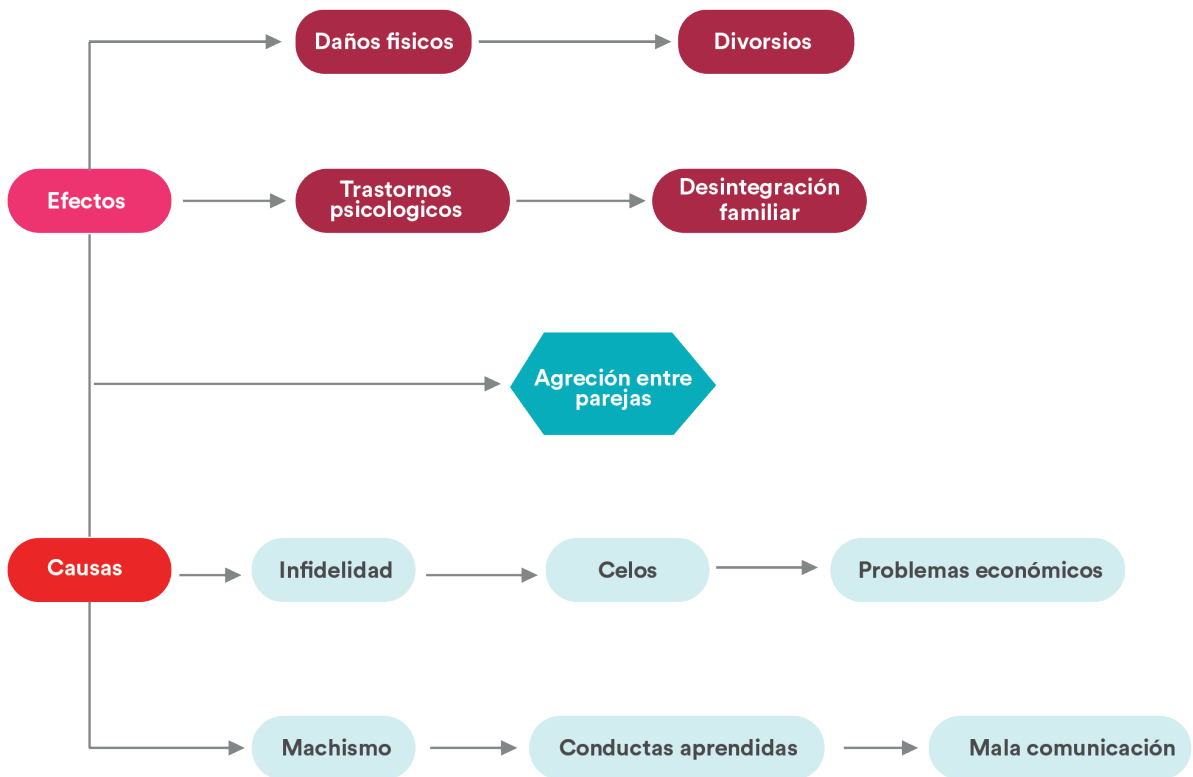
Daños fisicos

Divorsios

Efectos

Trastornos psicologicos

Desintegración familiar

Agreción entre parejas

Causas

Infidelidad

Celos

Problemas económicos

Machismo

Conductas aprendidas

Mala comunicación